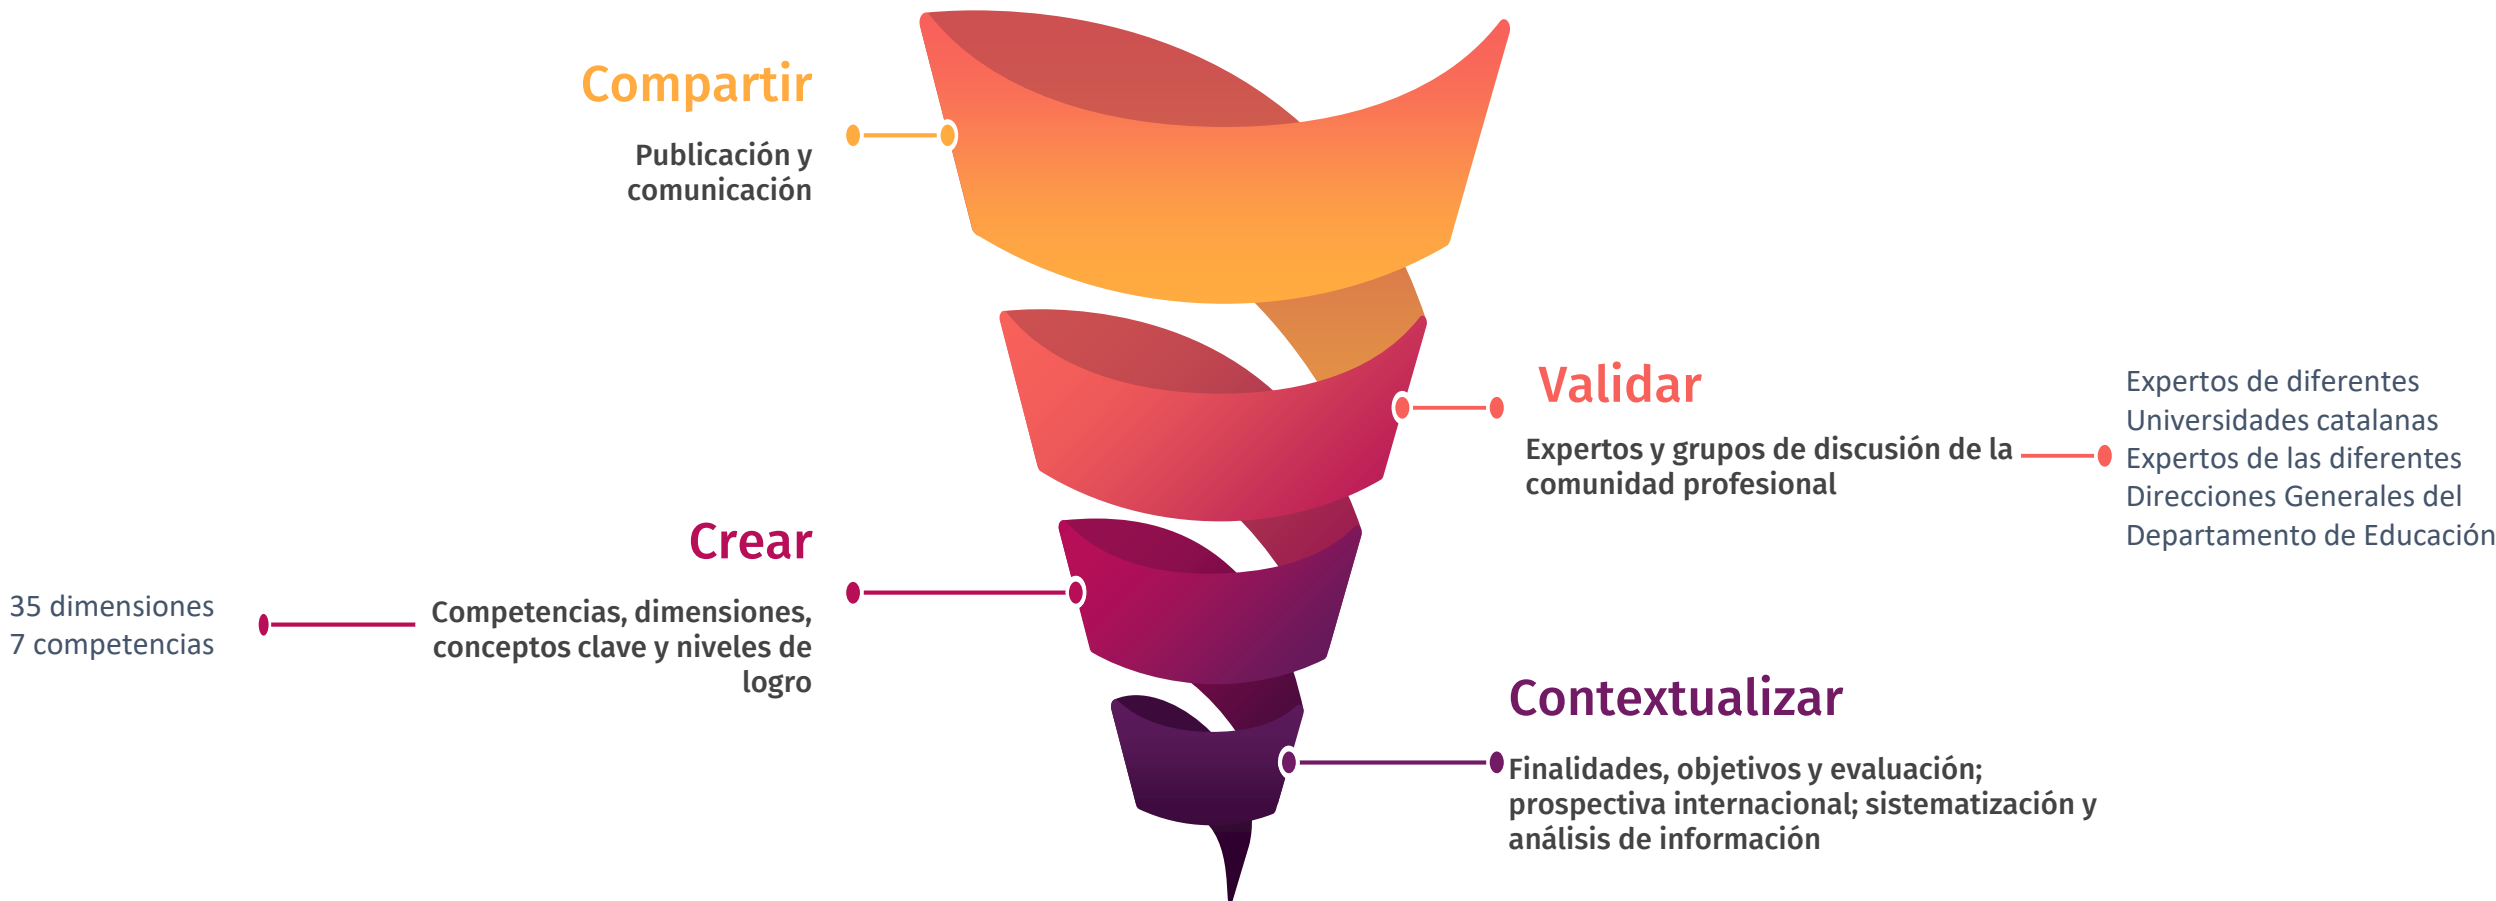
Compartir

Publicación y comunicación

Validar

Expertos y grupos de discusión de la comunidad profesional

Expertos de diferentes Universidades catalanas
Expertos de las diferentes Direcciones Generales del Departamento de Educación

Crear

Competencias, dimensiones, conceptos clave y niveles de logro

35 dimensiones
7 competencias

Contextualizar

Finalidades, objetivos y evaluación; prospectiva internacional; sistematización y análisis de información